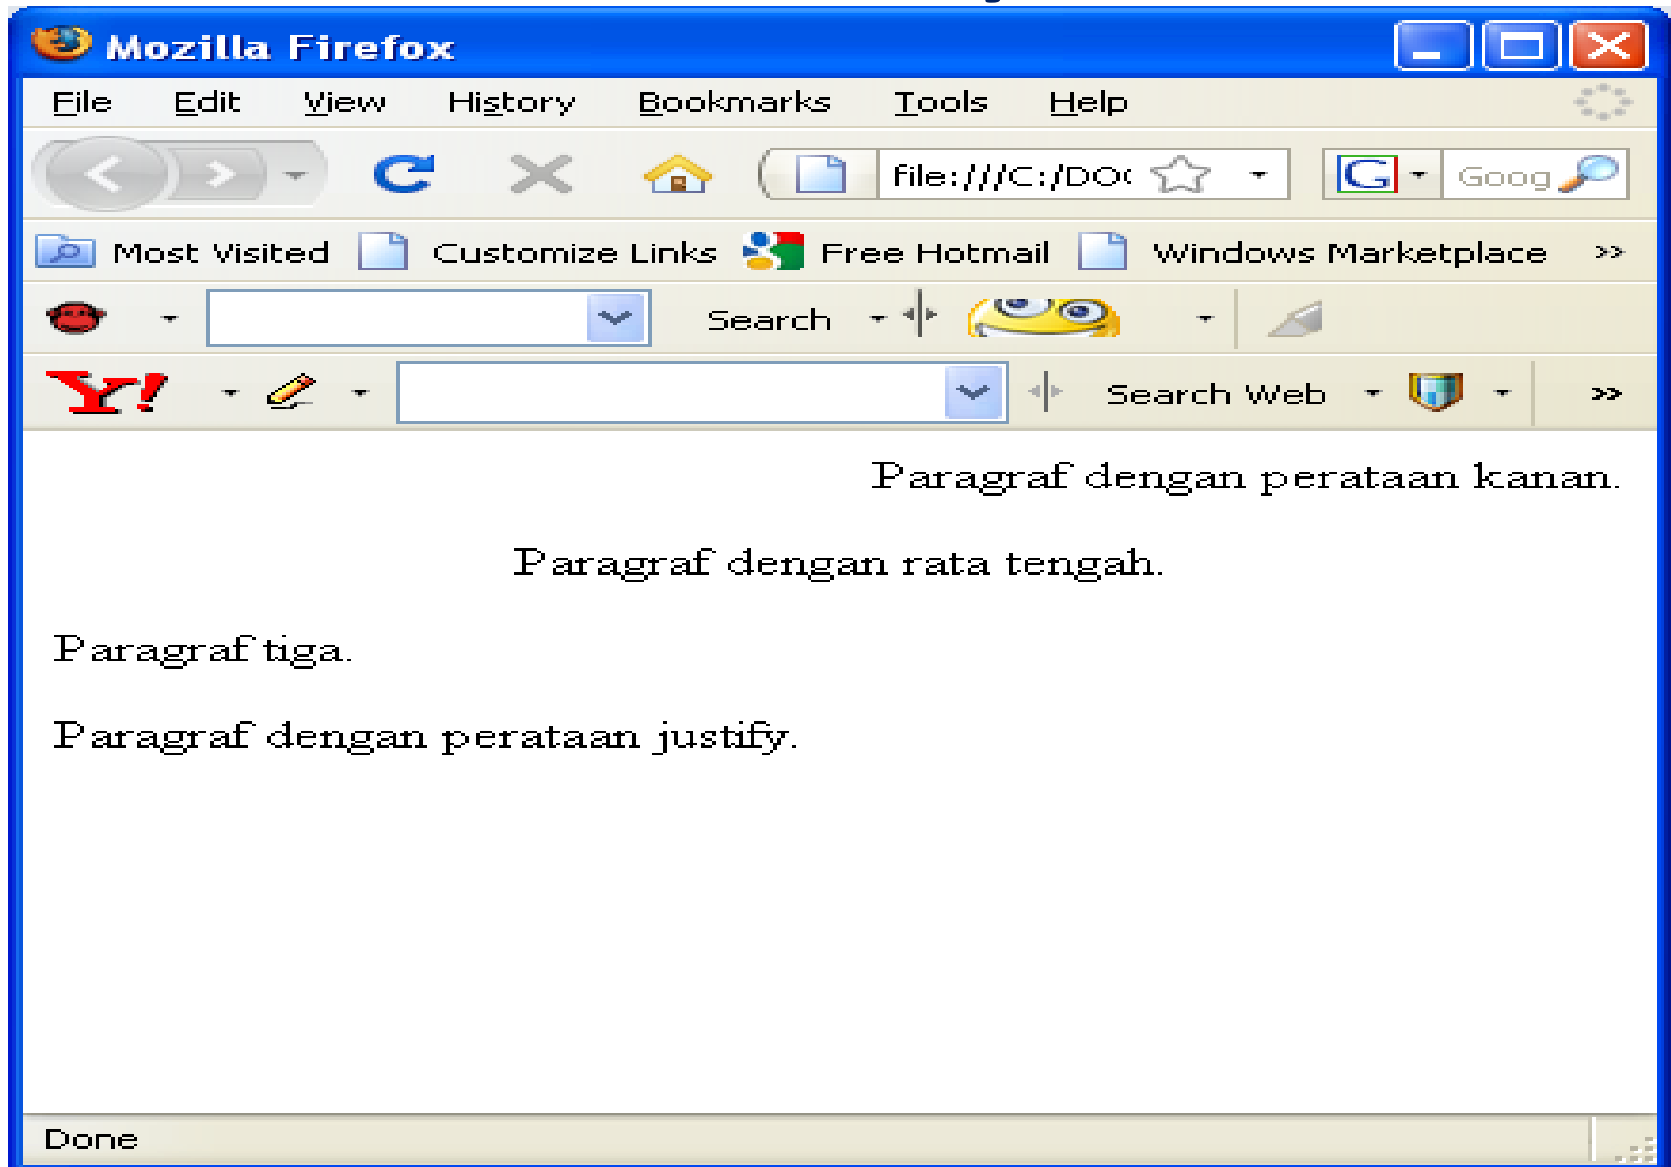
Mozilla Firefox

File Edit View History Bookmarks Tools Help

file:///C:/DO(

Goog

Most Visited Customize Links Free Hotmail Windows Marketplace »

Search

Y!

Search Web

»

Paragraf dengan perataan kanan.

Paragraf dengan rata tengah.

Paragraf tiga.

Paragraf dengan perataan justify.

Done